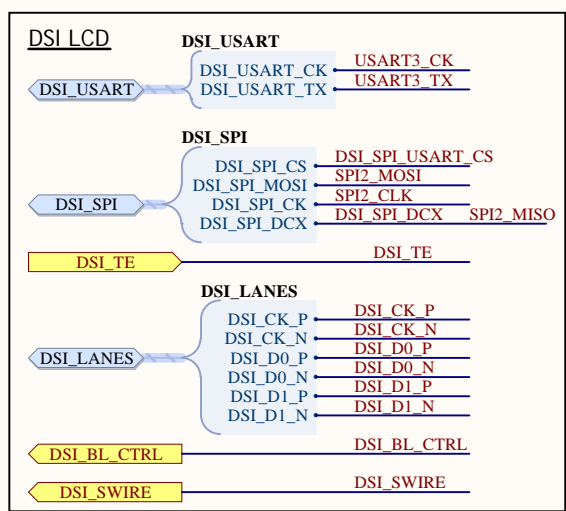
DSI LCD

DSI_USART
DSI_USART
DSI_USART_CK
DSI_USART_TX
USART3_CK
USART3_TX

DSI_SPI
DSI_SPI
DSI_SPI_CS
DSI_SPI_MOSI
DSI_SPI_CK
DSI_SPI_DCX
DSI_SPI_USART_CS
SPI2_MOSI
SPI2_CLK
DSI_SPI_DCX
SPI2_MISO

DSI_TE
DSI_TE

DSI_LANES
DSI_LANES
DSI_CK_P
DSI_CK_N
DSI_D0_P
DSI_D0_N
DSI_D1_P
DSI_D1_N
DSI_CK_P
DSI_CK_N
DSI_D0_P
DSI_D0_N
DSI_D1_P
DSI_D1_N

DSI_BL_CTRL
DSI_BL_CTRL

DSI_SWIRE
DSI_SWIRE